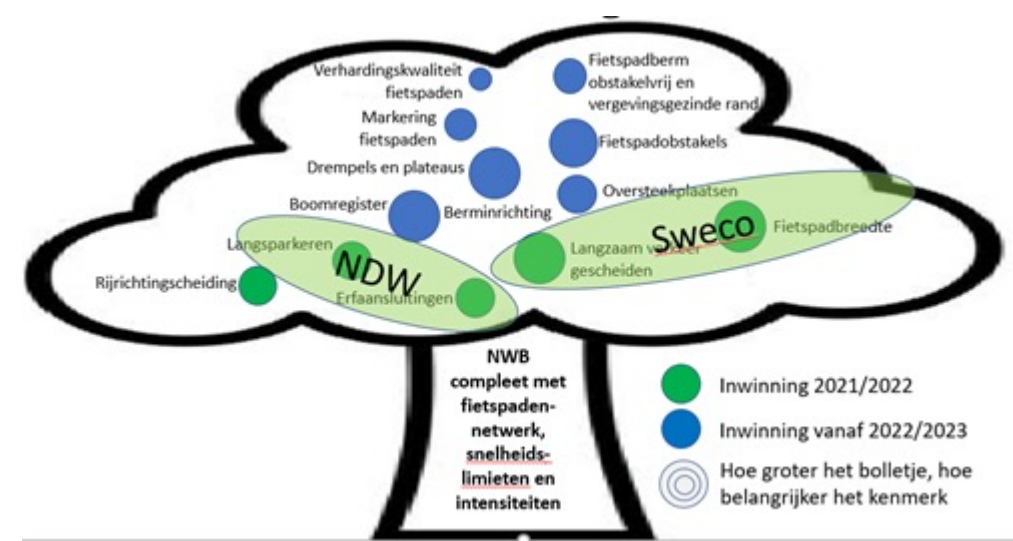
Verhardingskwaliteit fietspaden

Fietspadberm obstakelvrij en vergevingsgezinde rand

Markering fietspaden

Fietspadobstakels

Drempels en plateaus

Oversteekplaatsen

Boomregister

Berminrichting

Sweco

Fietspadbreedte

Langsparkeren

NDW

Langzaam v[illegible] gescheiden

Rijrichtingscheiding

Erfaansluitingen

NWB compleet met fietspaden-netwerk, snelheids-limieten en intensiteiten

Inwinning 2021/2022

Inwinning vanaf 2022/2023

Hoe groter het bolletje, hoe belangrijker het kenmerk